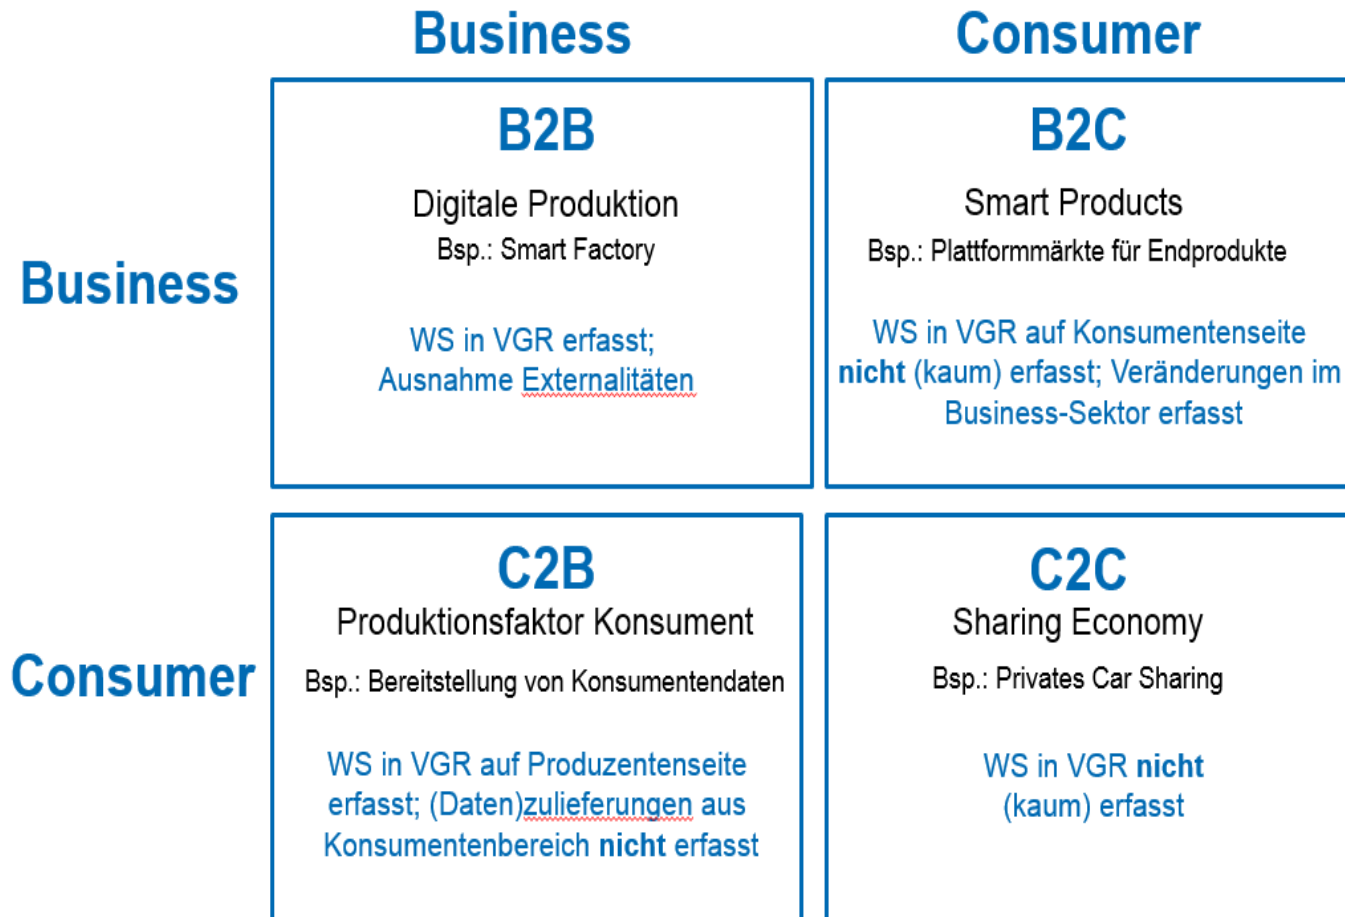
| | Business | Consumer |
|---|---|---|
| Business | B2B<br>Digitale Produktion<br>Bsp.: Smart Factory<br>WS in VGR erfasst; Ausnahme Externalitäten | B2C<br>Smart Products<br>Bsp.: Plattformmärkte für Endprodukte<br>WS in VGR auf Konsumentenseite **nicht** (kaum) erfasst; Veränderungen im Business-Sektor erfasst |
| Consumer | C2B<br>Produktionsfaktor Konsument<br>Bsp.: Bereitstellung von Konsumentendaten<br>WS in VGR auf Produzentenseite erfasst; (Daten)zulieferungen aus Konsumentenbereich **nicht** erfasst | C2C<br>Sharing Economy<br>Bsp.: Privates Car Sharing<br>WS in VGR **nicht** (kaum) erfasst |